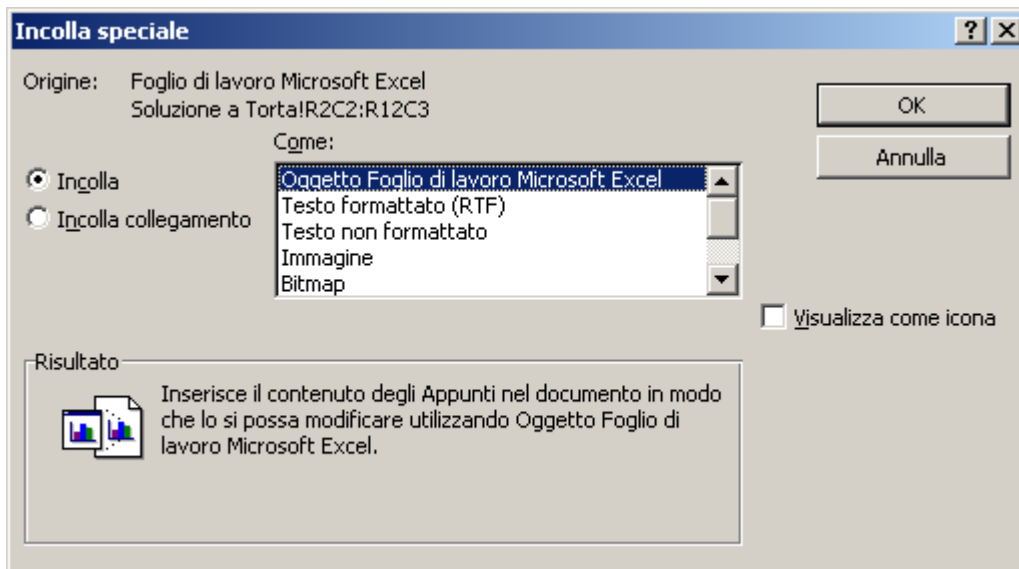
Incolla speciale

?

Origine: Foglio di lavoro Microsoft Excel
Soluzione a Torta!R2C2:R12C3

OK

Annulla

Come:

Incolla

Incolla collegamento

Oggetto Foglio di lavoro Microsoft Excel
Testo formattato (RTF)
Testo non formattato
Immagine
Bitmap

Visualizza come icona

Risultato

Inserisce il contenuto degli Appunti nel documento in modo che lo si possa modificare utilizzando Oggetto Foglio di lavoro Microsoft Excel.